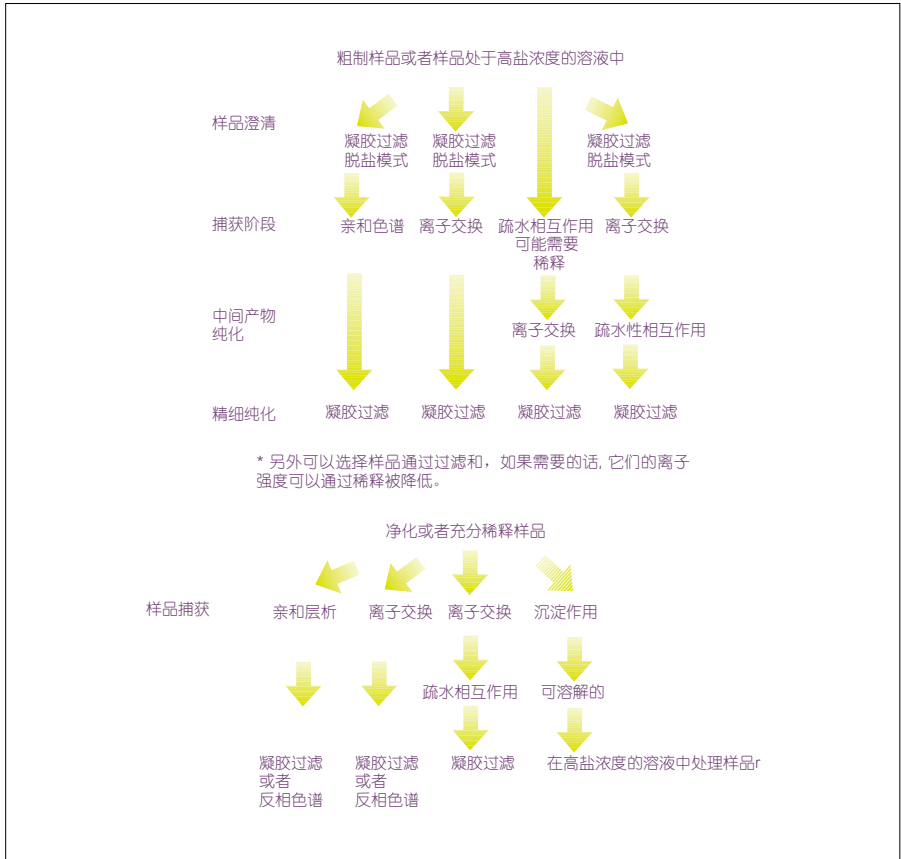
粗制样品或者样品处于高盐浓度的溶液中

样品澄清

凝胶过滤
脱盐模式

凝胶过滤
脱盐模式

凝胶过滤
脱盐模式

捕获阶段

亲和色谱

离子交换

疏水相互作用
可能需要
稀释

离子交换

中间产物
纯化

离子交换

疏水性相互作用

精细纯化

凝胶过滤

凝胶过滤

凝胶过滤

凝胶过滤

* 另外可以选择样品通过过滤和，如果需要的话，它们的离子强度可以通过稀释被降低。

净化或者充分稀释样品

样品捕获

亲和层析

离子交换

离子交换

沉淀作用

疏水相互作用

可溶解的

凝胶过滤
或者
反相色谱

凝胶过滤
或者
反相色谱

凝胶过滤

在高盐浓度的溶液中处理样品r